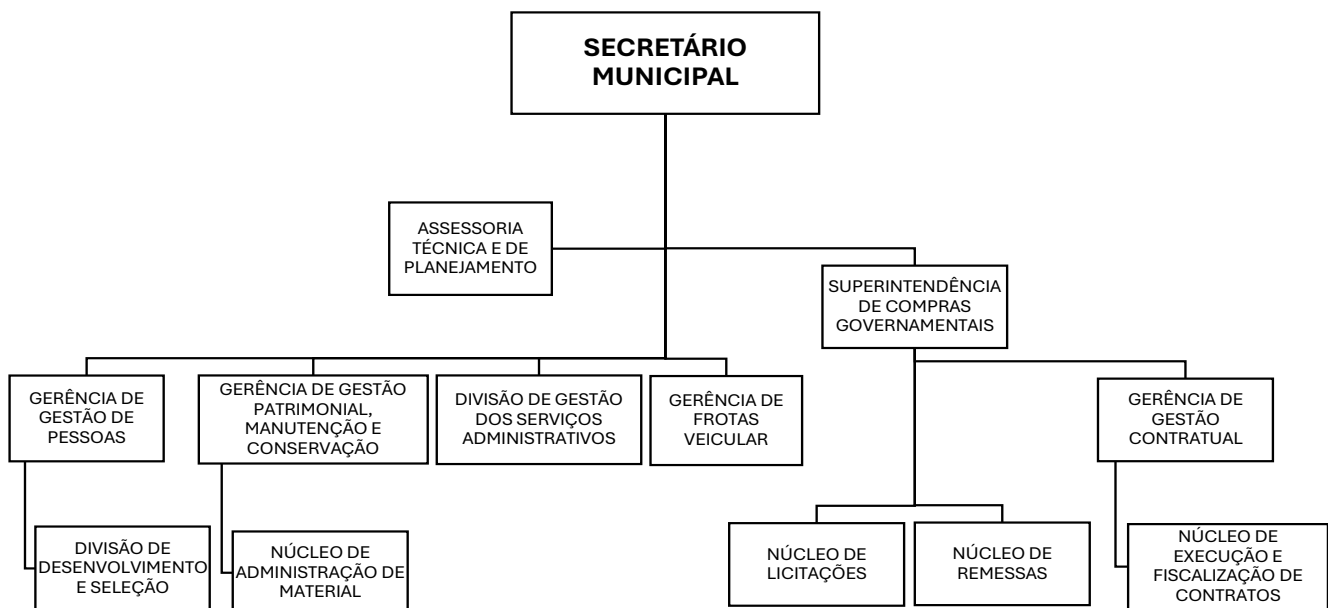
SECRETÁRIO MUNICIPAL

ASSESSORIA TÉCNICA E DE PLANEJAMENTO

SUPERINTENDÊNCIA DE COMPRAS GOVERNAMENTAIS

GERÊNCIA DE GESTÃO DE PESSOAS

GERÊNCIA DE GESTÃO PATRIMONIAL, MANUTENÇÃO E CONSERVAÇÃO

DIVISÃO DE GESTÃO DOS SERVIÇOS ADMINISTRATIVOS

GERÊNCIA DE FROTAS VEICULAR

GERÊNCIA DE GESTÃO CONTRATUAL

DIVISÃO DE DESENVOLVIMENTO E SELEÇÃO

NÚCLEO DE ADMINISTRAÇÃO DE MATERIAL

NÚCLEO DE LICITAÇÕES

NÚCLEO DE REMESSAS

NÚCLEO DE EXECUÇÃO E FISCALIZAÇÃO DE CONTRATOS